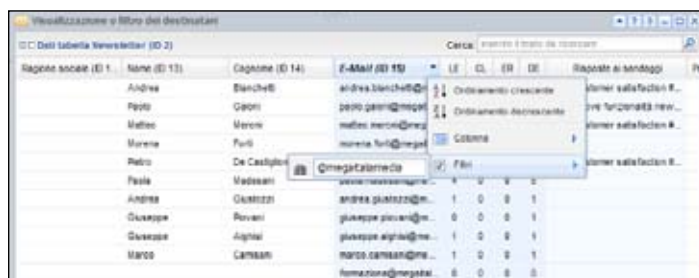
Visualizzazione e filtro dei destinatari

Dati tabella Newsletter (ID 2)

Cerca: Inserire il testo da ricercare

| Ragione sociale (ID 1... | Nome (ID 13) | Cognome (ID 14) | E-Mail (ID 15) | LE | CL | ER | DE | Risposte ai sondaggi |
|---|---|---|---|---|---|---|---|---|
| | Andrea | Bianchetti | andrea.bianchetti@... | | | | | ...stomer satisfaction #... |
| | Paolo | Galoni | paolo.galoni@megat... | | | | | ...ove funzionalità new... |
| | Matteo | Mercini | matteo.mercini@meg... | | | | | ...stomer satisfaction #... |
| | Morena | Forti | morena.forti@megat... | | | | | |
| | Pietro | De Castiglion... | | | | | | ...stomer satisfaction #... |
| | Paola | Madesani | | | | | | |
| | Andrea | Giustozzi | andrea.giustozzi@m... | 1 | 0 | 0 | 1 | |
| | Giuseppe | Piovani | giuseppe.piovani@m... | 0 | 0 | 0 | 1 | |
| | Giuseppe | Alghisi | giuseppe.alghisi@me... | 1 | 0 | 0 | 1 | |
| | Marco | Camisani | marco.camisani@me... | 1 | 0 | 0 | 1 | |
| | | | formazione@megatal... | 0 | 0 | 0 | 0 | |

Ordinamento crescente
Ordinamento decrescente
Colonne
Filtri

@megaitaliamedia